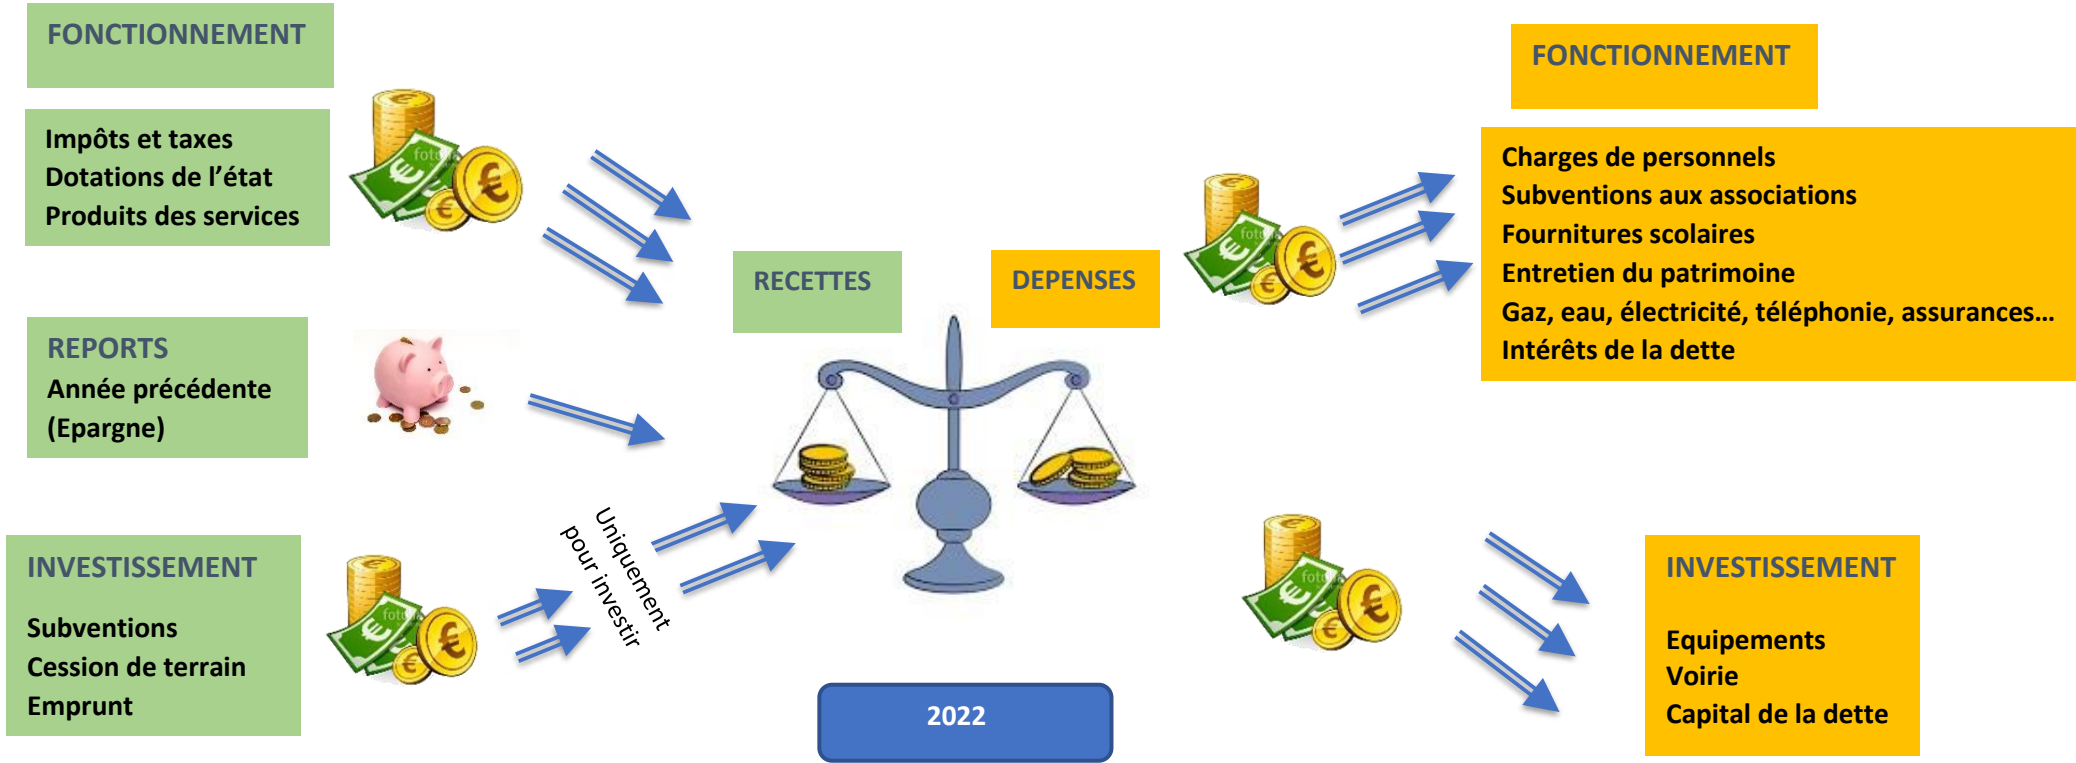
FONCTIONNEMENT

Impôts et taxes
Dotations de l'état
Produits des services

REPORTS
Année précédente
(Epargne)

INVESTISSEMENT

Subventions
Cession de terrain
Emprunt

Uniquement pour investir

RECETTES

DEPENSES

2022

FONCTIONNEMENT

Charges de personnels
Subventions aux associations
Fournitures scolaires
Entretien du patrimoine
Gaz, eau, électricité, téléphonie, assurances…
Intérêts de la dette

INVESTISSEMENT

Equipements
Voirie
Capital de la dette